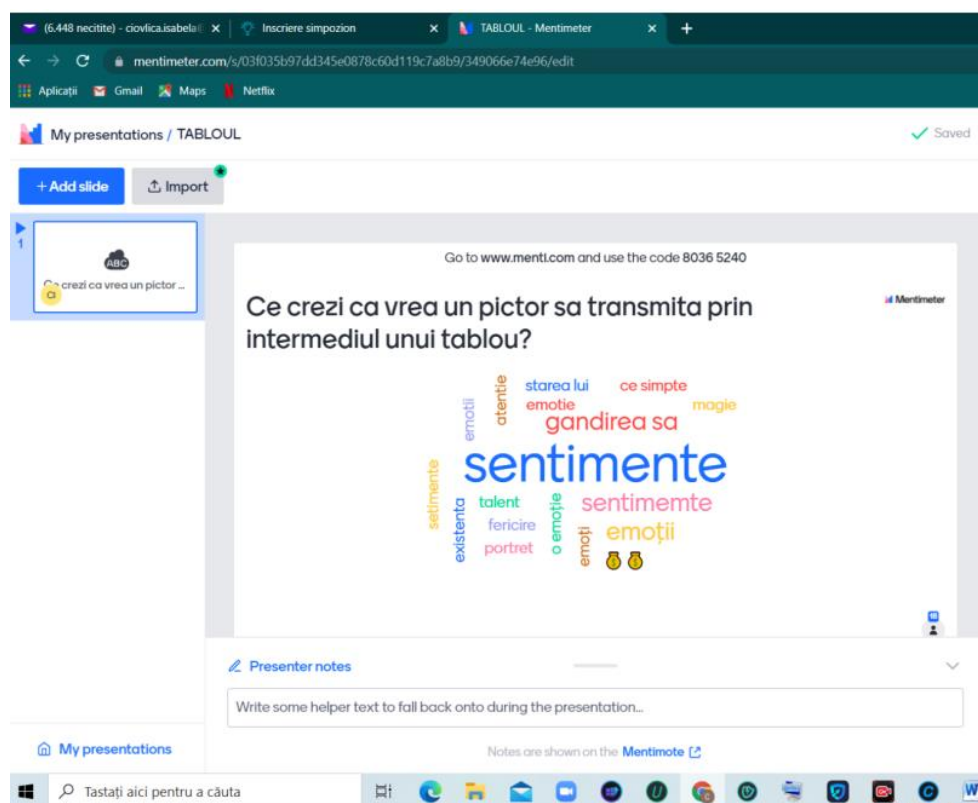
(6.448 necitite) - ciovlica.isabela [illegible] ×
Inscriere simpozion ×
TABLOUL - Mentimeter ×
+

mentimeter.com/s/03f035b97dd345e0878c60d119c7a8b9/349066e74e96/edit

Aplicații Gmail Maps Netflix

My presentations / TABLOUL

Saved

+ Add slide
Import

1
ABC
Ce crezi ca vrea un pictor ...
CI

Go to www.menti.com and use the code 8036 5240

Ce crezi ca vrea un pictor sa transmita prin intermediul unui tablou?

Mentimeter

starea lui
ce simpte
atentie
emotie
magie
emotii
gandirea sa
sentimente
setimente
existenta
talent
fericire
portret
o emoție
emoți
sentimemte
emoții

Presenter notes

Write some helper text to fall back onto during the presentation...

My presentations

Notes are shown on the Mentimote

Tastați aici pentru a căuta